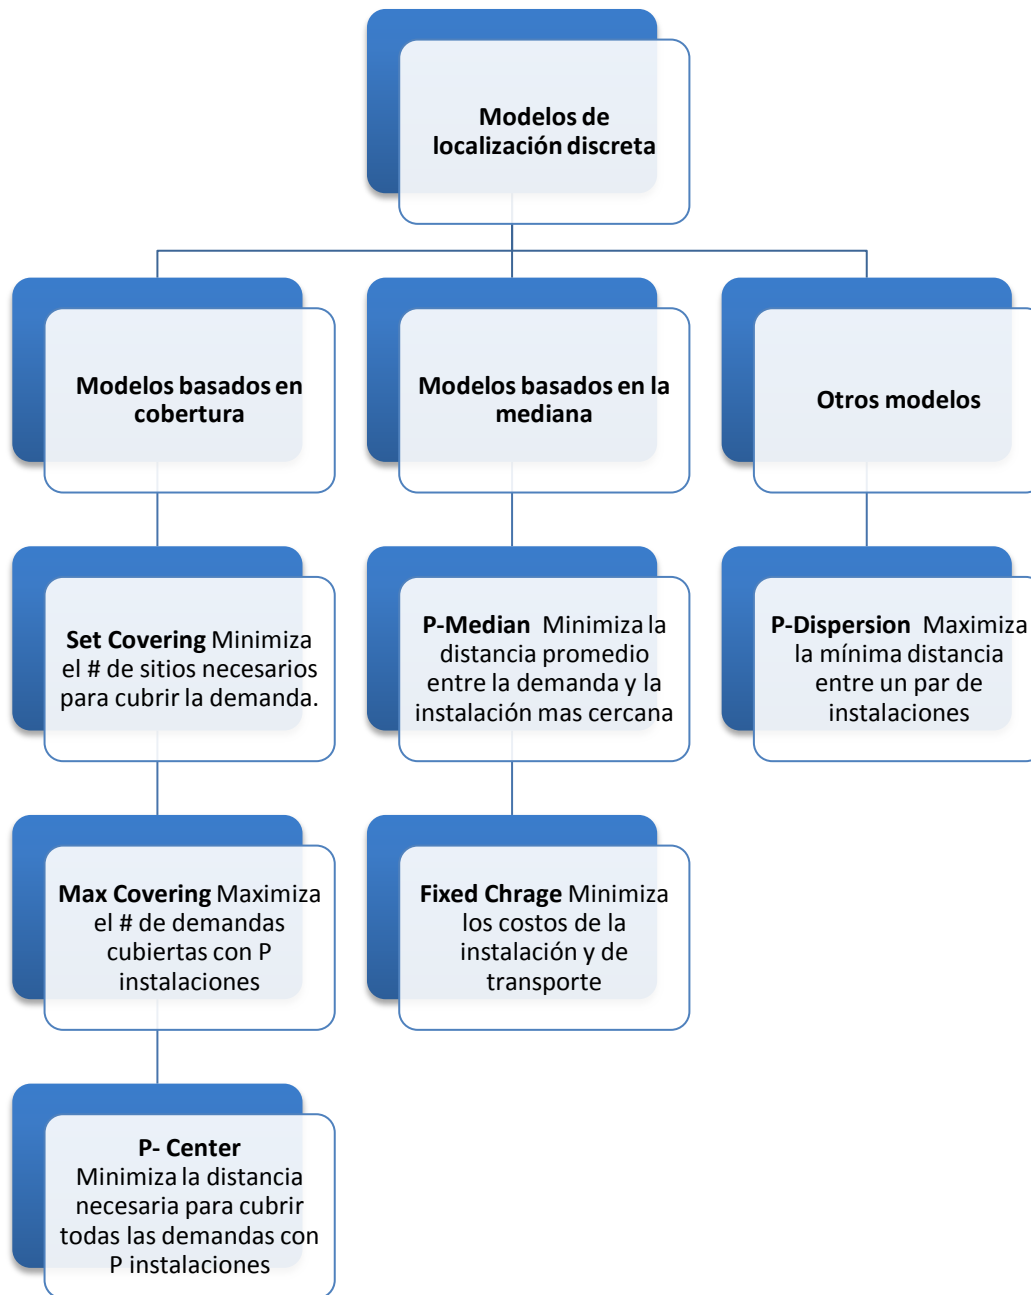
Modelos de localización discreta

Modelos basados en cobertura

Modelos basados en la mediana

Otros modelos

Set Covering Minimiza el # de sitios necesarios para cubrir la demanda.

P-Median Minimiza la distancia promedio entre la demanda y la instalación mas cercana

P-Dispersion Maximiza la mínima distancia entre un par de instalaciones

Max Covering Maximiza el # de demandas cubiertas con P instalaciones

Fixed Chrage Minimiza los costos de la instalación y de transporte

P- Center Minimiza la distancia necesaria para cubrir todas las demandas con P instalaciones